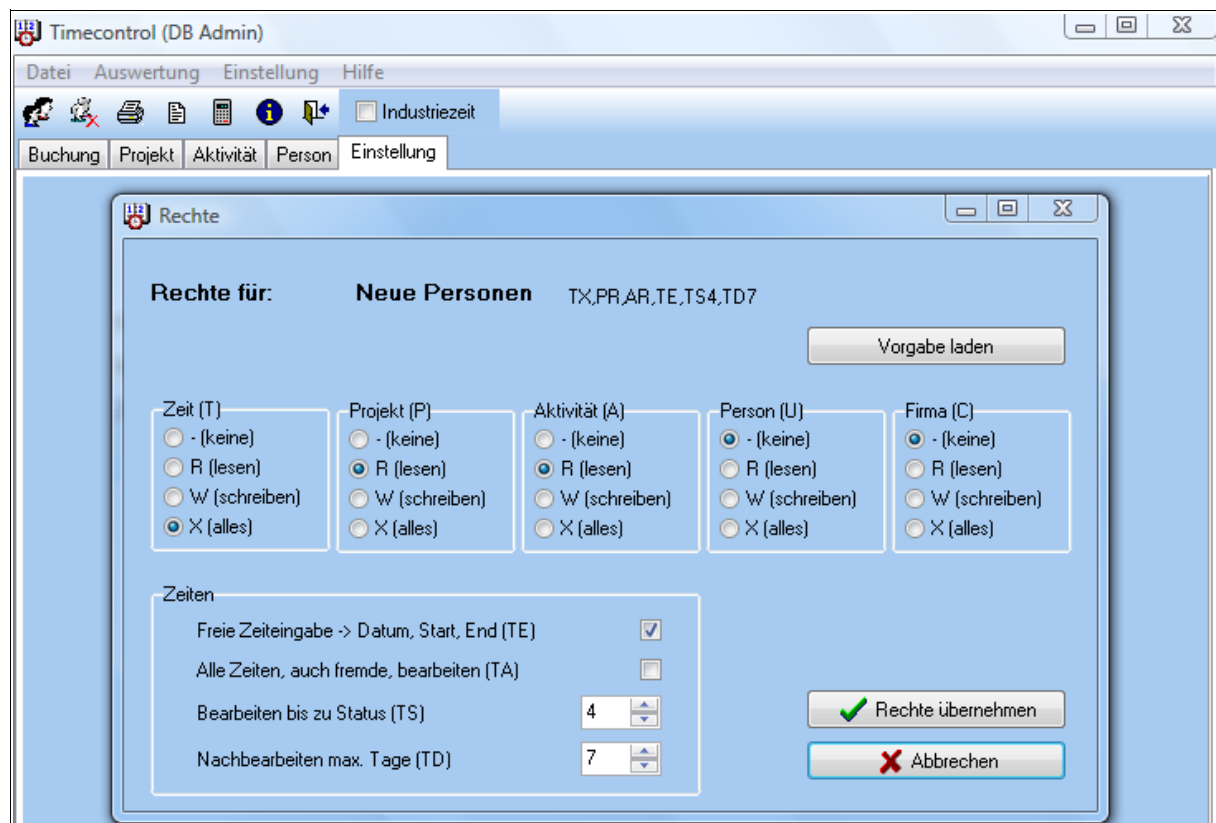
Timecontrol (DB Admin)

Datei Auswertung Einstellung Hilfe

Industriezeit

Buchung Projekt Aktivität Person Einstellung

Rechte

Rechte für: Neue Personen TX,PR,AR,TE,TS4,TD7

Vorgabe laden

Zeit (T)
- (keine)
R (lesen)
W (schreiben)
X (alles)

Projekt (P)
- (keine)
R (lesen)
W (schreiben)
X (alles)

Aktivität (A)
- (keine)
R (lesen)
W (schreiben)
X (alles)

Person (U)
- (keine)
R (lesen)
W (schreiben)
X (alles)

Firma (C)
- (keine)
R (lesen)
W (schreiben)
X (alles)

Zeiten
Freie Zeiteingabe -> Datum, Start, End (TE)
Alle Zeiten, auch fremde, bearbeiten (TA)
Bearbeiten bis zu Status (TS) 4
Nachbearbeiten max. Tage (TD) 7

Rechte übernehmen
Abbrechen